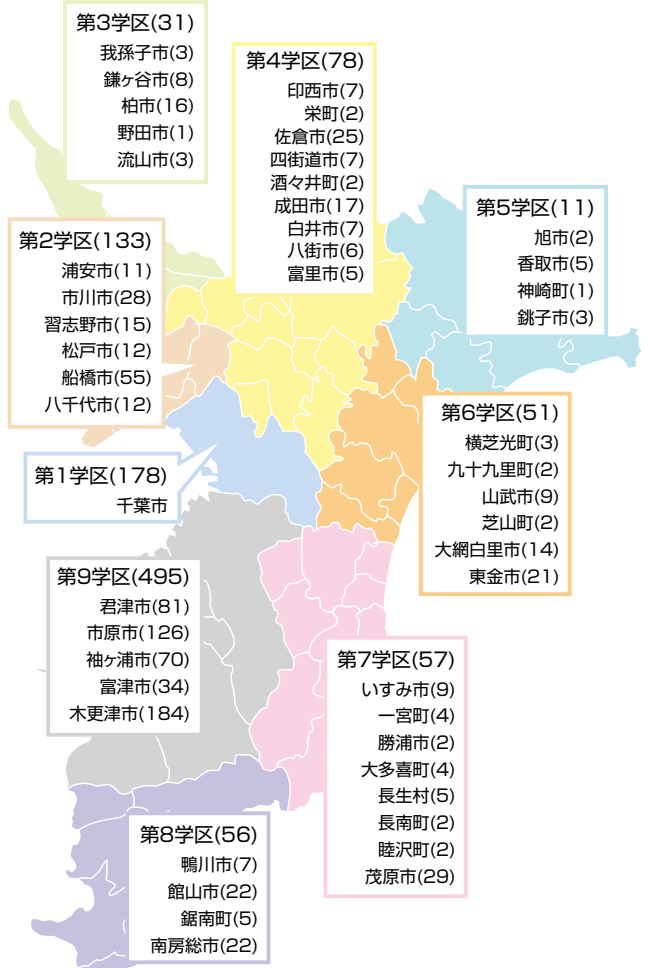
第3学区(31)
我孫子市(3)
鎌ヶ谷市(8)
柏市(16)
野田市(1)
流山市(3)

第4学区(78)
印西市(7)
栄町(2)
佐倉市(25)
四街道市(7)
酒々井町(2)
成田市(17)
白井市(7)
八街市(6)
富里市(5)

第5学区(11)
旭市(2)
香取市(5)
神崎町(1)
銚子市(3)

第2学区(133)
浦安市(11)
市川市(28)
習志野市(15)
松戸市(12)
船橋市(55)
八千代市(12)

第6学区(51)
横芝光町(3)
九十九里町(2)
山武市(9)
芝山町(2)
大網白里市(14)
東金市(21)

第1学区(178)
千葉市

第9学区(495)
君津市(81)
市原市(126)
袖ヶ浦市(70)
富津市(34)
木更津市(184)

第7学区(57)
いすみ市(9)
一宮町(4)
勝浦市(2)
大多喜町(4)
長生村(5)
長南町(2)
睦沢町(2)
茂原市(29)

第8学区(56)
鴨川市(7)
館山市(22)
鋸南町(5)
南房総市(22)